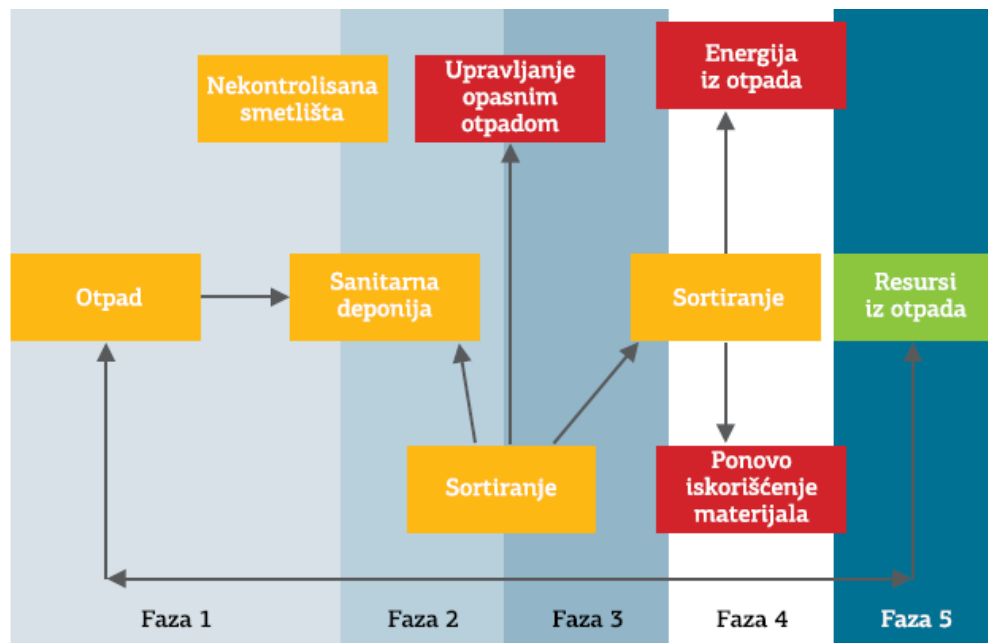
Nekontrolisana smetlišta

Upravljanje opasnim otpadom

Energija iz otpada

Otpad

Sanitarna deponija

Sortiranje

Resursi iz otpada

Sortiranje

Ponovo iskorišćenje materijala

Faza 1

Faza 2

Faza 3

Faza 4

Faza 5